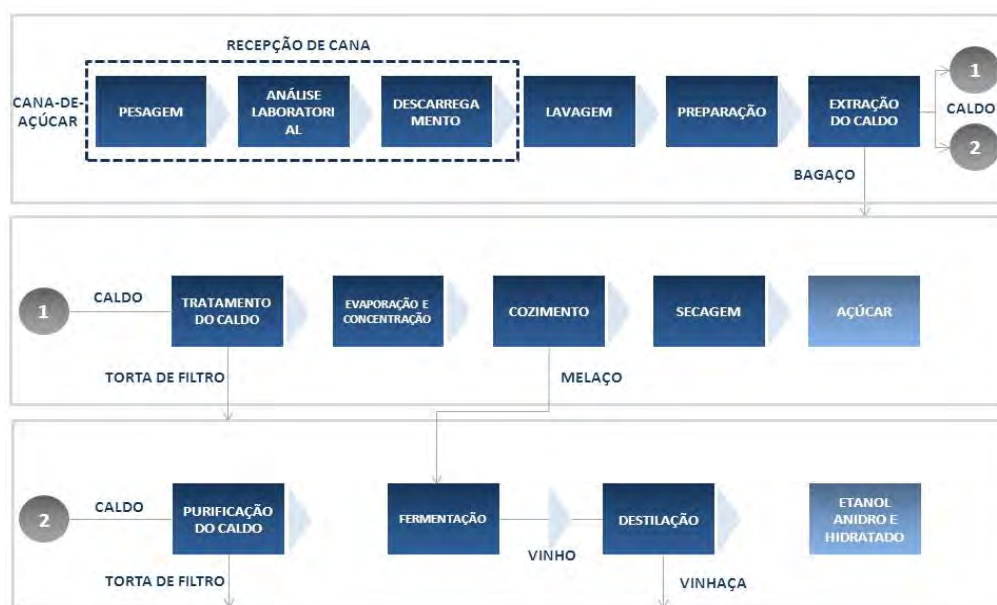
RECEPÇÃO DE CANA

CANA-DE-AÇÚCAR

PESAGEM

ANÁLISE LABORATORIAL

DESCARREGAMENTO

LAVAGEM

PREPARAÇÃO

EXTRAÇÃO DO CALDO

CALDO

1

2

BAGAÇO

1

CALDO

TRATAMENTO DO CALDO

EVAPORAÇÃO E CONCENTRAÇÃO

COZIMENTO

SECAGEM

AÇÚCAR

TORTA DE FILTRO

MELAÇO

2

CALDO

PURIFICAÇÃO DO CALDO

FERMENTAÇÃO

DESTILAÇÃO

ETANOL ANIDRO E HIDRATADO

TORTA DE FILTRO

VINHO

VINHAÇA